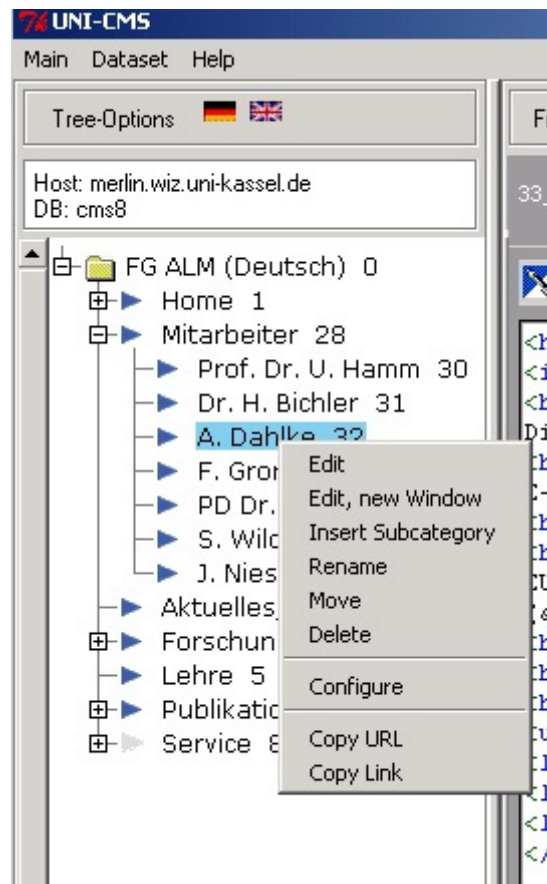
UNI-CMS

Main Dataset Help

Tree-Options

Host: merlin.wiz.uni-kassel.de
DB: cms8

FG ALM (Deutsch) 0
Home 1
Mitarbeiter 28
Prof. Dr. U. Hamm 30
Dr. H. Bichler 31
A. Dahlke 32
F. Gro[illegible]
PD Dr. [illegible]
S. Wild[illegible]
J. Nies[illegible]
Aktuelles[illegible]
Forschun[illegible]
Lehre 5
Publikatio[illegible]
Service 8

Edit
Edit, new Window
Insert Subcategory
Rename
Move
Delete
Configure
Copy URL
Copy Link

Fi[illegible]
33_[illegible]